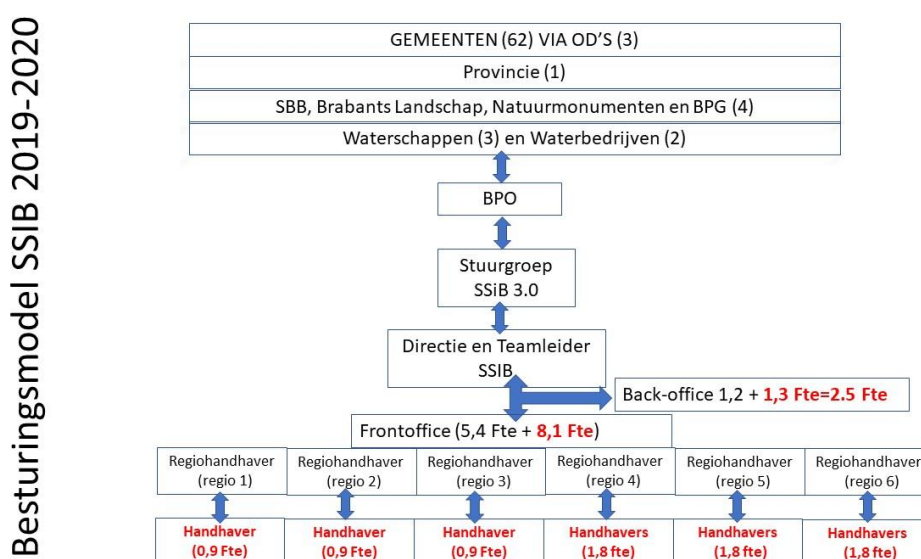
Besturingsmodel SSIB 2019-2020

GEMEENTEN (62) VIA OD'S (3)
Provincie (1)
SBB, Brabants Landschap, Natuurmonumenten en BPG (4)
Waterschappen (3) en Waterbedrijven (2)

BPO

Stuurgroep SSiB 3.0

Directie en Teamleider SSIB

Back-office 1,2 + 1,3 Fte=2.5 Fte

Frontoffice (5,4 Fte + 8,1 Fte)

Regiohandhaver (regio 1)
Regiohandhaver (regio 2)
Regiohandhaver (regio 3)
Regiohandhaver (regio 4)
Regiohandhaver (regio 5)
Regiohandhaver (regio 6)

Handhaver (0,9 Fte)
Handhaver (0,9 Fte)
Handhaver (0,9 Fte)
Handhavers (1,8 fte)
Handhavers (1,8 fte)
Handhavers (1,8 fte)